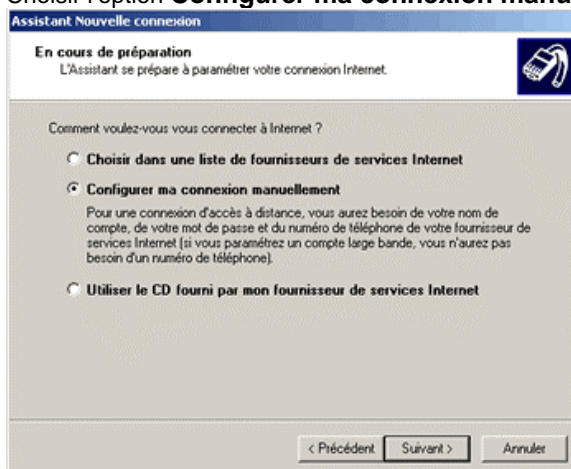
Choisir l'option **Configurer ma connexion manu**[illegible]

Assistant Nouvelle connexion

En cours de préparation
L'Assistant se prépare à paramétrer votre connexion Internet.

Comment voulez-vous vous connecter à Internet ?

Choisir dans une liste de fournisseurs de services Internet

Configurer ma connexion manuellement

Pour une connexion d'accès à distance, vous aurez besoin de votre nom de compte, de votre mot de passe et du numéro de téléphone de votre fournisseur de services Internet (si vous paramétrez un compte large bande, vous n'aurez pas besoin d'un numéro de téléphone).

Utiliser le CD fourni par mon fournisseur de services Internet

< Précédent Suivant > Annuler